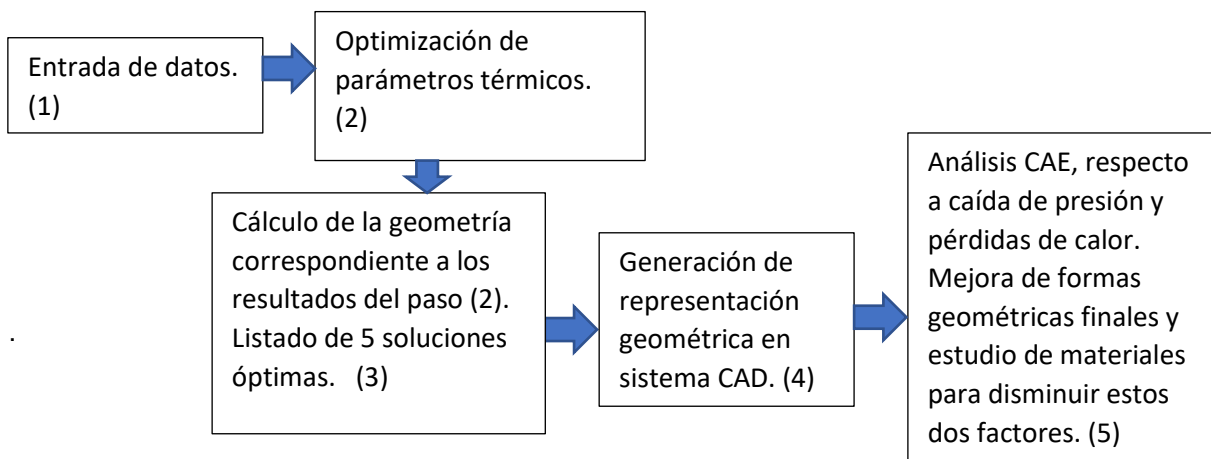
Entrada de datos. (1)

Optimización de parámetros térmicos. (2)

Cálculo de la geometría correspondiente a los resultados del paso (2). Listado de 5 soluciones óptimas. (3)

Generación de representación geométrica en sistema CAD. (4)

Análisis CAE, respecto a caída de presión y pérdidas de calor. Mejora de formas geométricas finales y estudio de materiales para disminuir estos dos factores. (5)

.